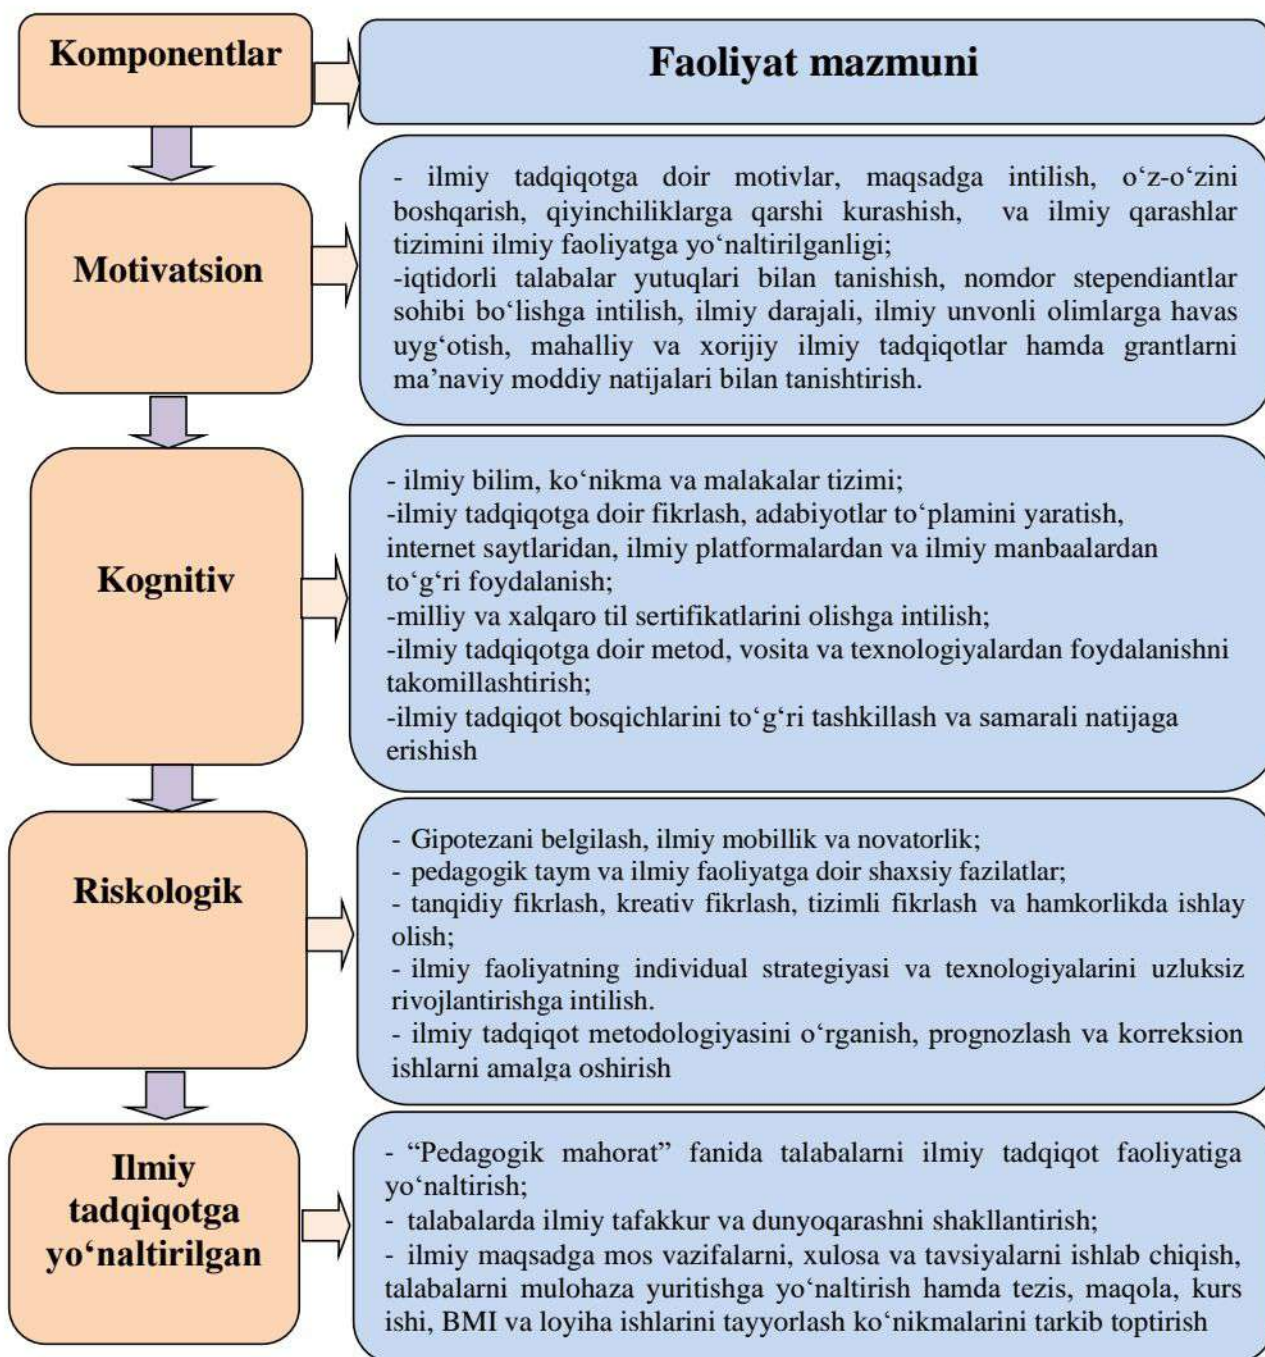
Komponentlar

Faoliyat mazmuni

Motivatsion

- ilmiy tadqiqotga doir motivlar, maqsadga intilish, o‘z-o‘zini boshqarish, qiyinchiliklarga qarshi kurashish, va ilmiy qarashlar tizimini ilmiy faoliyatga yo‘naltirilganligi;
-iqtidorli talabalar yutuqlari bilan tanishish, nomdor stependiantlar sohibi bo‘lishga intilish, ilmiy darajali, ilmiy unvonli olimlarga havas uyg‘otish, mahalliy va xorijiy ilmiy tadqiqotlar hamda grantlarni ma’naviy moddiy natijalari bilan tanishtirish.

Kognitiv

- ilmiy bilim, ko‘nikma va malakalar tizimi;
-ilmiy tadqiqotga doir fikrlash, adabiyotlar to‘plamini yaratish, internet saytlaridan, ilmiy platformalardan va ilmiy manbaalardan to‘g‘ri foydalanish;
-milliy va xalqaro til sertifikatlarini olishga intilish;
-ilmiy tadqiqotga doir metod, vosita va texnologiyalardan foydalanishni takomillashtirish;
-ilmiy tadqiqot bosqichlarini to‘g‘ri tashkillash va samarali natijaga erishish

Riskologik

- Gipotezani belgilash, ilmiy mobillik va novatorlik;
- pedagogik taym va ilmiy faoliyatga doir shaxsiy fazilatlar;
- tanqidiy fikrlash, kreativ fikrlash, tizimli fikrlash va hamkorlikda ishlay olish;
- ilmiy faoliyatning individual strategiyasi va texnologiyalarini uzluksiz rivojlantirishga intilish.
- ilmiy tadqiqot metodologiyasini o‘rganish, prognozlash va korreksion ishlarni amalga oshirish

Ilmiy tadqiqotga yo‘naltirilgan

- “Pedagogik mahorat” fanida talabalarni ilmiy tadqiqot faoliyatiga yo‘naltirish;
- talabalarda ilmiy tafakkur va dunyoqarashni shakllantirish;
- ilmiy maqsadga mos vazifalarni, xulosa va tavsiyalarni ishlab chiqish, talabalarni mulohaza yuritishga yo‘naltirish hamda tezis, maqola, kurs ishi, BMI va loyiha ishlarini tayyorlash ko‘nikmalarini tarkib toptirish